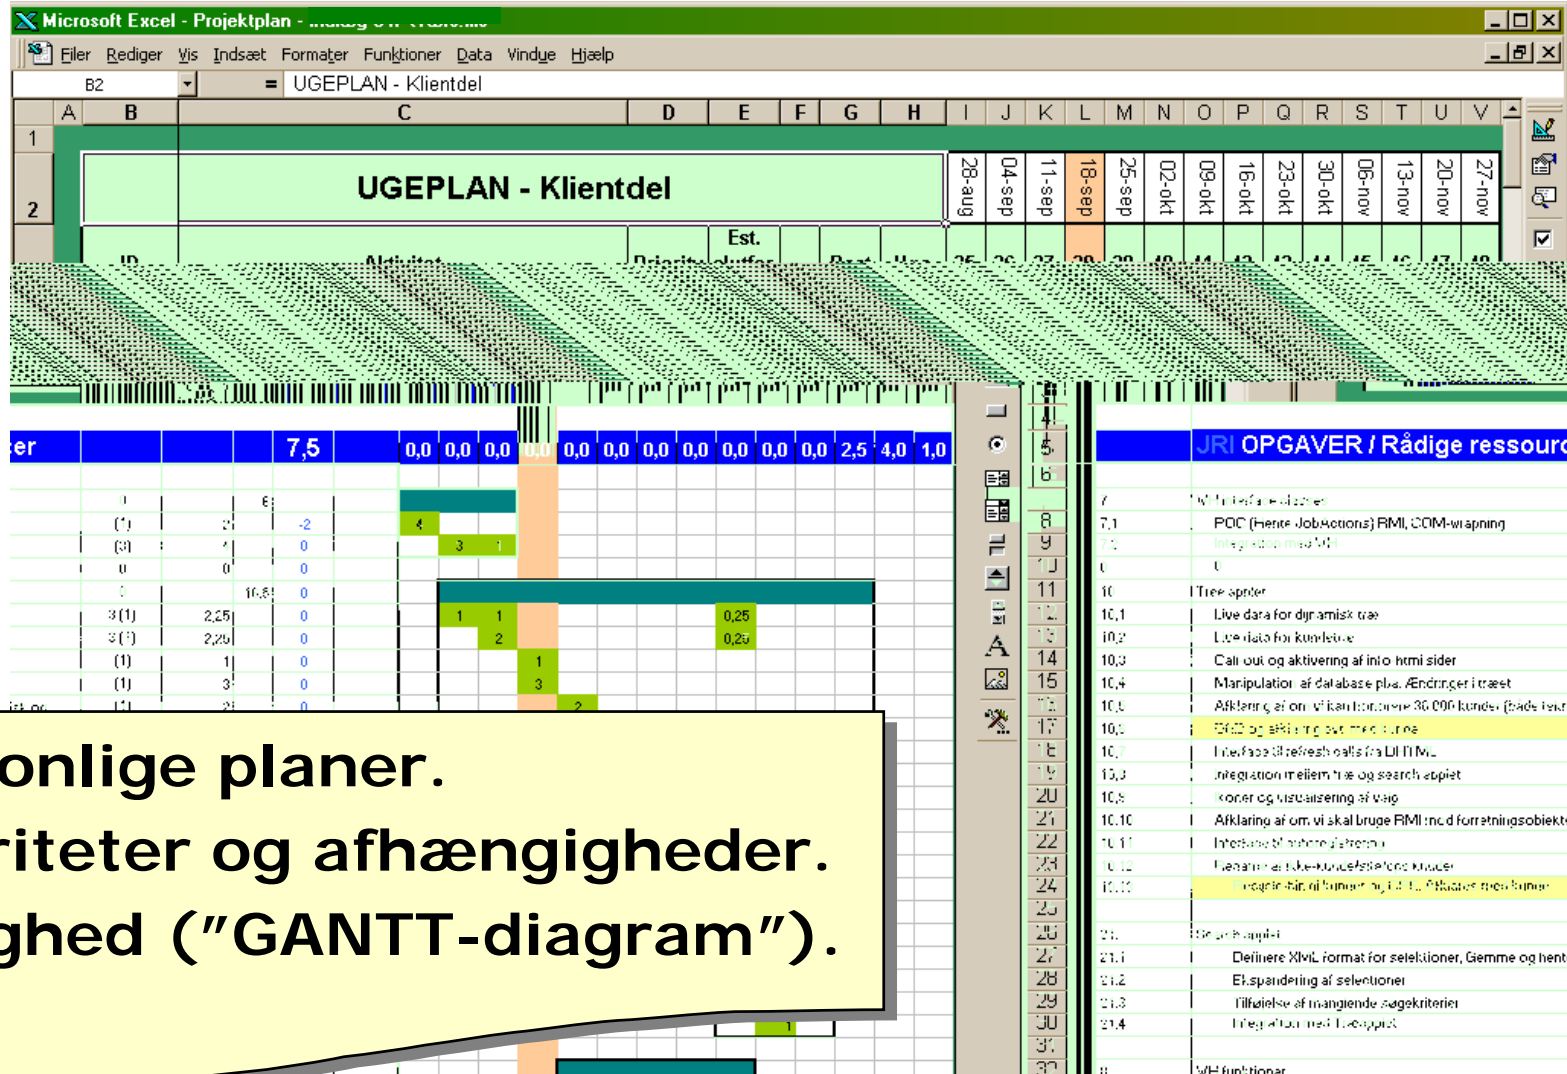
Microsoft Excel - Projektplan - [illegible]

Filer Rediger Vis Indsæt Formater Funktioner Data Vindue Hjælp

B2 = UGEPLAN - Klientdel

A B C D E F G H I J K L M N O P Q R S T U V

1
2

UGEPLAN - Klientdel

28-aug 04-sep 11-sep 18-sep 25-sep 02-okt 09-okt 16-okt 23-okt 30-okt 06-nov 13-nov 20-nov 27-nov

Est.

ID Aktivitet Prioritet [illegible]

er 7,5 0,0 0,0 0,0 0,0 0,0 0,0 0,0 0,0 0,0 0,0 0,0 2,5 4,0 1,0

JRI OPGAVER / Rådige ressourc

7,1 POC (Hente JobActions) RMI, COM-wrapning
10 Tree applet
10,1 Live data for dynamisk træ
10,2 Live data for kundetræ
10,3 Call out og aktivering af info html sider
10,4 Manipulation af database pba. Ændringer i træet
10,5 Afklaring af om vi kan håndtere 30.000 kunder (både i vær
10,10 Afklaring af om vi skal bruge RMI med forretningsobjekt
21.1 Definere XML format for selektioner, Gemme og hent
21.2 Ekspandering af selectioner
21.3 Tilføjelse af manglende søgekriterier
21.4 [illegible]
WH funktioner

-2 0 0 0 0 0 0 0 0
4 3 1 1 2 0,25 0,25 1 3 2 1

8 9 10 11 12 13 14 15 16 17 18 19 20 21 22 23 24 25 26 27 28 29 30 31 32

onlige planer.
riteter og afhængigheder.
ghed (”GANTT-diagram”).